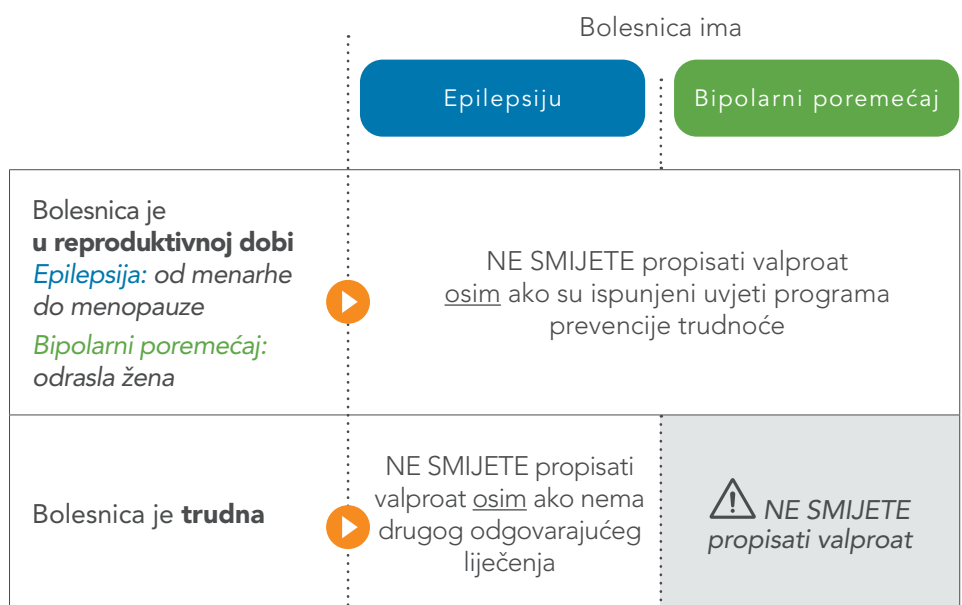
Bolesnica ima

Epilepsiju

Bipolarni poremećaj

| | Epilepsiju | Bipolarni poremećaj |
|---|---|---|
| Bolesnica je **u reproduktivnoj dobi** *Epilepsija:* *od menarhe do menopauze* *Bipolarni poremećaj:* *odrasla žena* | NE SMIJETE propisati valproat osim ako su ispunjeni uvjeti programa prevencije trudnoće | |
| Bolesnica je **trudna** | NE SMIJETE propisati valproat osim ako nema drugog odgovarajućeg liječenja | *NE SMIJETE propisati valproat* |